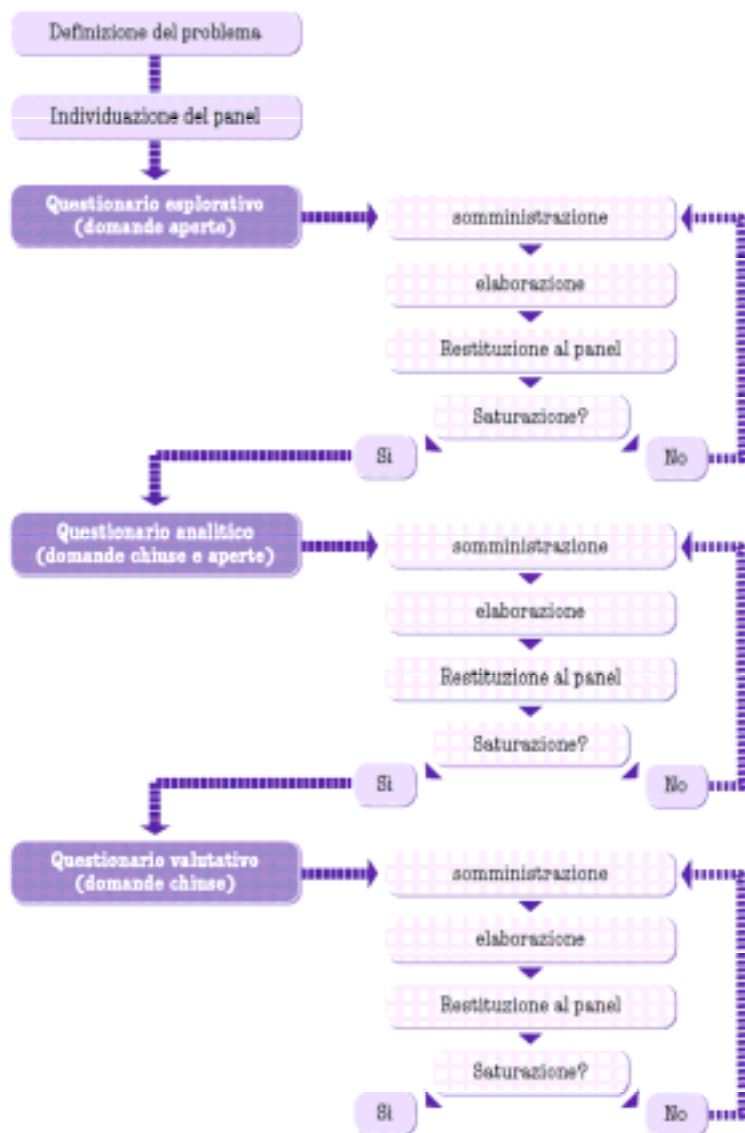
Definizione del problema

Individuazione del panel

Questionario esplorativo (domande aperte)

somministrazione

elaborazione

Restituzione al panel

Saturazione?

Si

No

Questionario analitico (domande chiuse e aperte)

somministrazione

elaborazione

Restituzione al panel

Saturazione?

Si

No

Questionario valutativo (domande chiuse)

somministrazione

elaborazione

Restituzione al panel

Saturazione?

Si

No